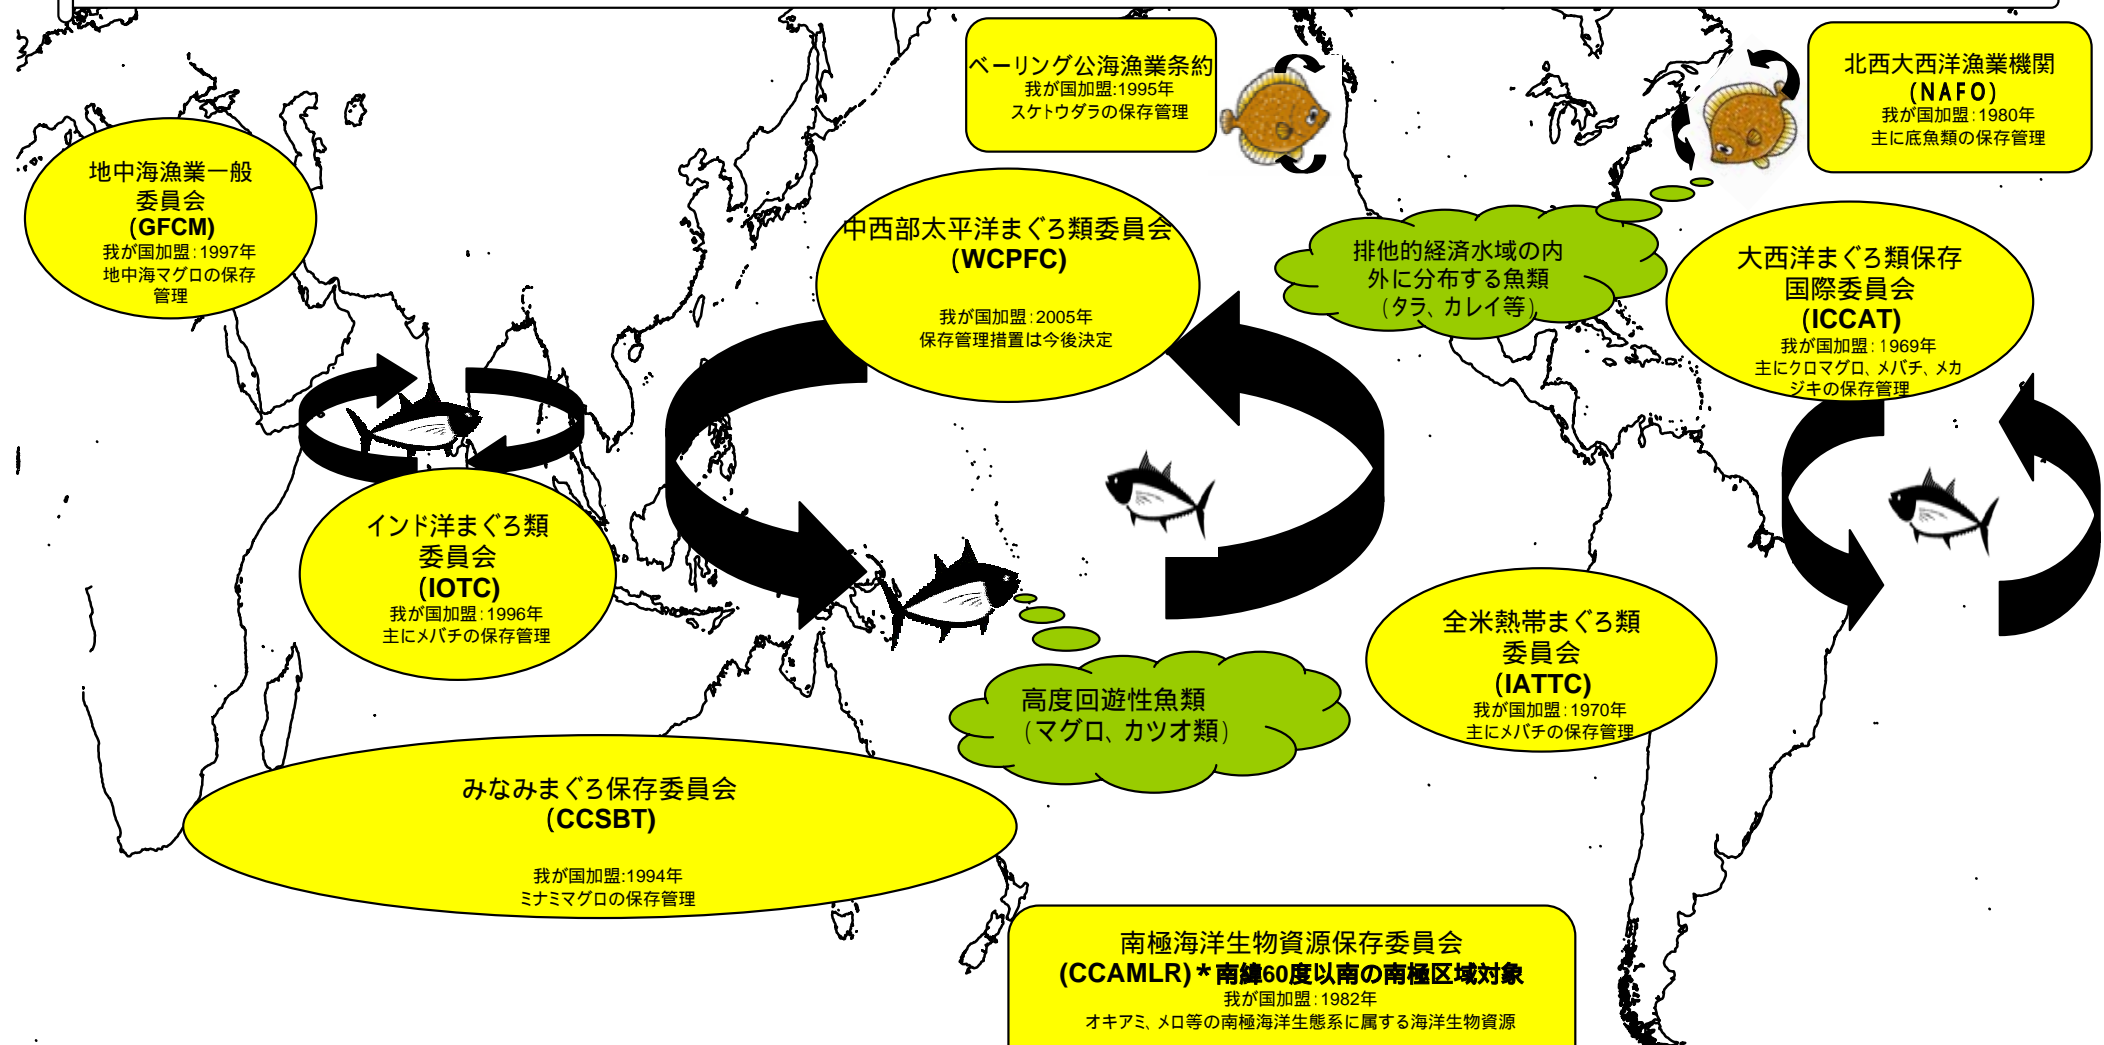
ベーリング公海漁業条約
我が国加盟:1995年
スケトウダラの保存管理

北西大西洋漁業機関
(NAFO)
我が国加盟:1980年
主に底魚類の保存管理

地中海漁業一般委員会
(GFCM)
我が国加盟:1997年
地中海マグロの保存管理

中西部太平洋まぐろ類委員会
(WCPFC)
我が国加盟:2005年
保存管理措置は今後決定

排他的経済水域の内外に分布する魚類
(タラ、カレイ等)

大西洋まぐろ類保存国際委員会
(ICCAT)
我が国加盟:1969年
主にクロマグロ、メバチ、メカジキの保存管理

インド洋まぐろ類委員会
(IOTC)
我が国加盟:1996年
主にメバチの保存管理

全米熱帯まぐろ類委員会
(IATTC)
我が国加盟:1970年
主にメバチの保存管理

高度回遊性魚類
(マグロ、カツオ類)

みなみまぐろ保存委員会
(CCSBT)
我が国加盟:1994年
ミナミマグロの保存管理

南極海洋生物資源保存委員会
(CCAMLR) *南緯60度以南の南極区域対象
我が国加盟:1982年
オキアミ、メロ等の南極海洋生態系に属する海洋生物資源